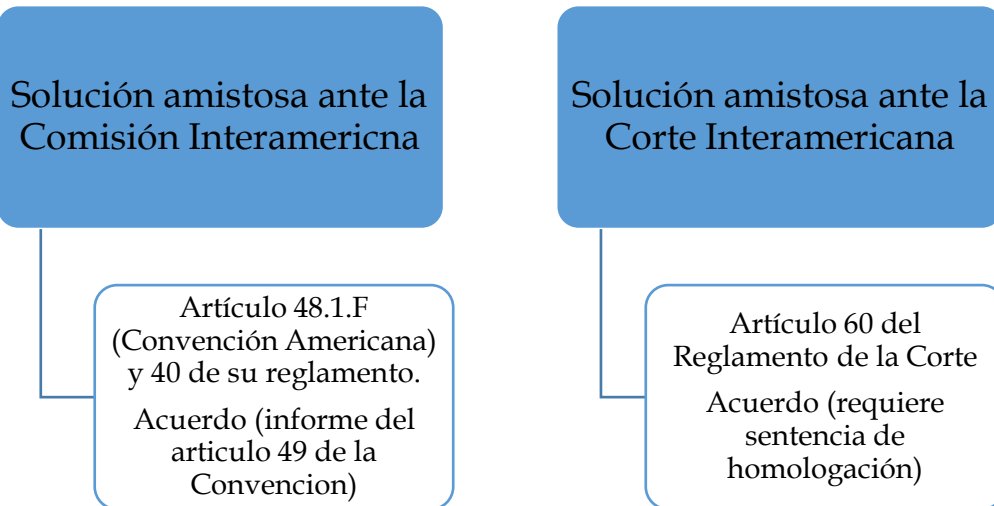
Solución amistosa ante la Comisión Interamericna

Artículo 48.1.F (Convención Americana) y 40 de su reglamento.

Acuerdo (informe del articulo 49 de la Convencion)

Solución amistosa ante la Corte Interamericana

Artículo 60 del Reglamento de la Corte

Acuerdo (requiere sentencia de homologación)